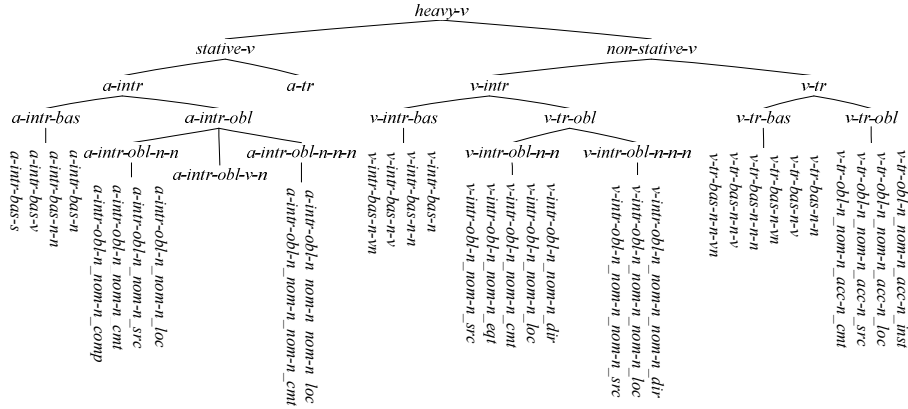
heavy-v

stative-v

non-stative-v

a-intr

a-tr

v-intr

v-tr

a-intr-bas

a-intr-obl

v-intr-bas

v-tr-obl

v-tr-bas

v-tr-obl

a-intr-bas-s
a-intr-bas-v
a-intr-bas-n-n
a-intr-bas-n

a-intr-obl-n-n
a-intr-obl-v-n
a-intr-obl-n-n-n

a-intr-obl-n_nom-n_comp
a-intr-obl-n_nom-n_cmt
a-intr-obl-n_nom-n_src
a-intr-obl-n_nom-n_loc

a-intr-obl-n_nom-n_nom-n_cmt
a-intr-obl-n_nom-n_nom-n_loc

v-intr-bas-n-vn
v-intr-bas-n-v
v-intr-bas-n-n
v-intr-bas-n

v-intr-obl-n-n
v-intr-obl-n-n-n

v-intr-obl-n_nom-n_src
v-intr-obl-n_nom-n_eqt
v-intr-obl-n_nom-n_cmt
v-intr-obl-n_nom-n_loc
v-intr-obl-n_nom-n_dir

v-intr-obl-n_nom-n_nom-n_src
v-intr-obl-n_nom-n_nom-n_loc
v-intr-obl-n_nom-n_nom-n_dir

v-tr-bas-n-n-vn
v-tr-bas-n-n-v
v-tr-bas-n-n-n
v-tr-bas-n-vn
v-tr-bas-n-v
v-tr-bas-n-n

v-tr-obl-n_nom-n_acc-n_cmt
v-tr-obl-n_nom-n_acc-n_src
v-tr-obl-n_nom-n_acc-n_loc
v-tr-obl-n_nom-n_acc-n_inst